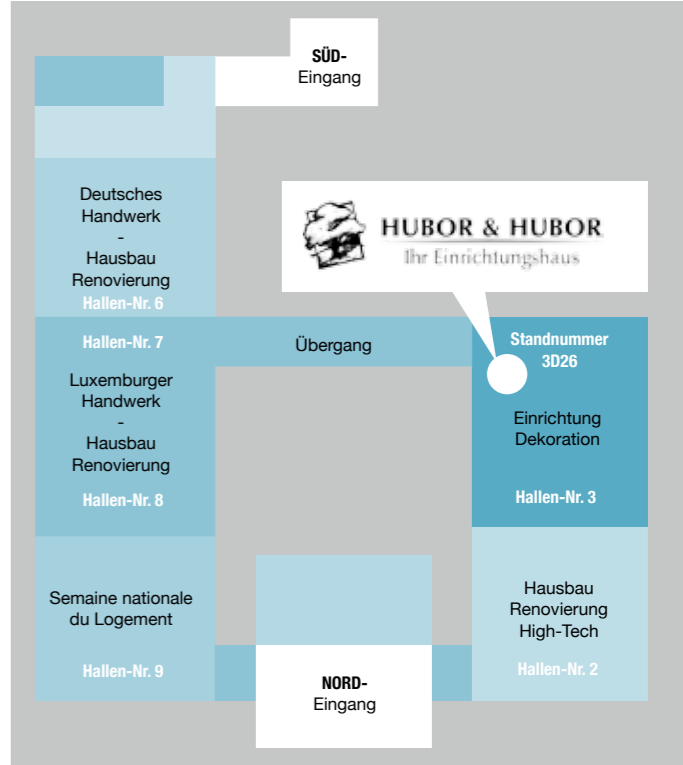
SÜD-
Eingang

Deutsches
Handwerk
-
Hausbau
Renovierung
Hallen-Nr. 6

HUBOR & HUBOR
Ihr Einrichtungshaus

Hallen-Nr. 7

Übergang

Standnummer
3D26

Luxemburger
Handwerk
-
Hausbau
Renovierung

Einrichtung
Dekoration

Hallen-Nr. 8

Hallen-Nr. 3

Semaine nationale
du Logement

Hausbau
Renovierung
High-Tech

Hallen-Nr. 9

Hallen-Nr. 2

NORD-
Eingang